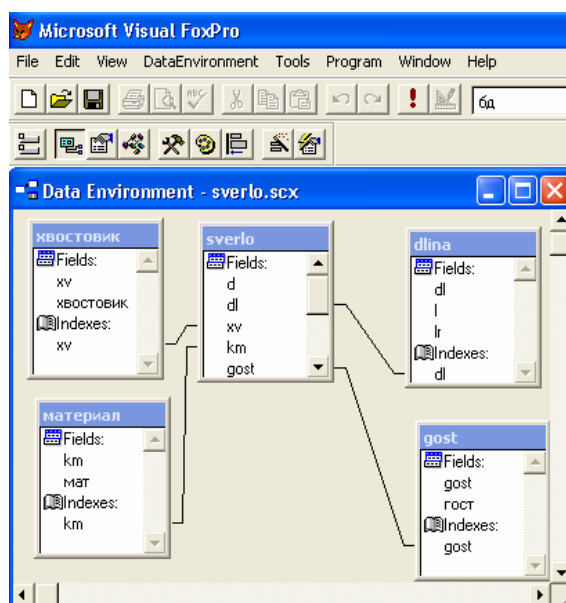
Microsoft Visual FoxPro

File Edit View DataEnvironment Tools Program Window Help

бд

Data Environment - sverlo.scx

хвостовик
Fields:
xv
хвостовик
Indexes:
xv

sverlo
Fields:
d
dl
xv
km
gost

dlina
Fields:
dl
l
lr
Indexes:
dl

материал
Fields:
km
мат
Indexes:
km

gost
Fields:
gost
гост
Indexes:
gost